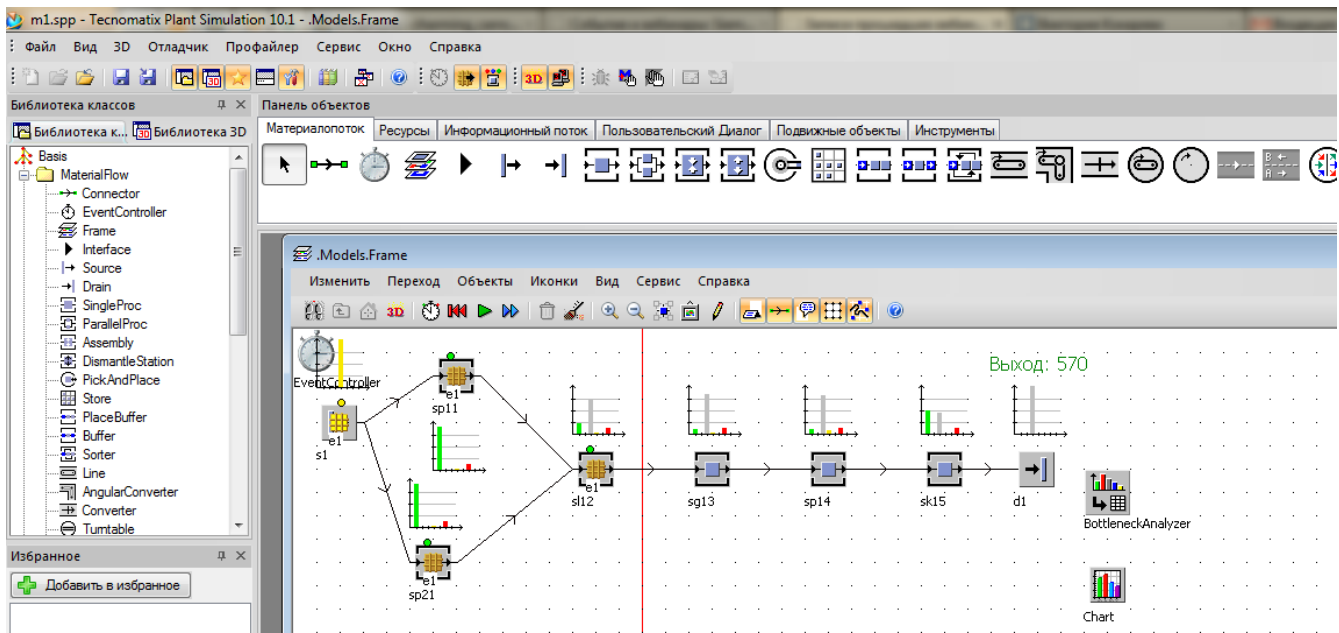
m1.spp - Tecnomatix Plant Simulation 10.1 - .Models.Frame

Файл Вид 3D Отладчик Профайлер Сервис Окно Справка

Библиотека классов

Библиотека к... Библиотека 3D

Basis
MaterialFlow
Connector
EventController
Frame
Interface
Source
Drain
SingleProc
ParallelProc
Assembly
DismantleStation
PickAndPlace
Store
PlaceBuffer
Buffer
Sorter
Line
AngularConverter
Converter
Turntable

Избранное

Добавить в избранное

Панель объектов

Материалопоток Ресурсы Информационный поток Пользовательский Диалог Подвижные объекты Инструменты

.Models.Frame

Изменить Переход Объекты Иконки Вид Сервис Справка

EventController

Выход: 570

e1
sp11

e1
s1

e1
sl12

sg13

sp14

sk15

d1

BottleneckAnalyzer

e1
sp21

Chart